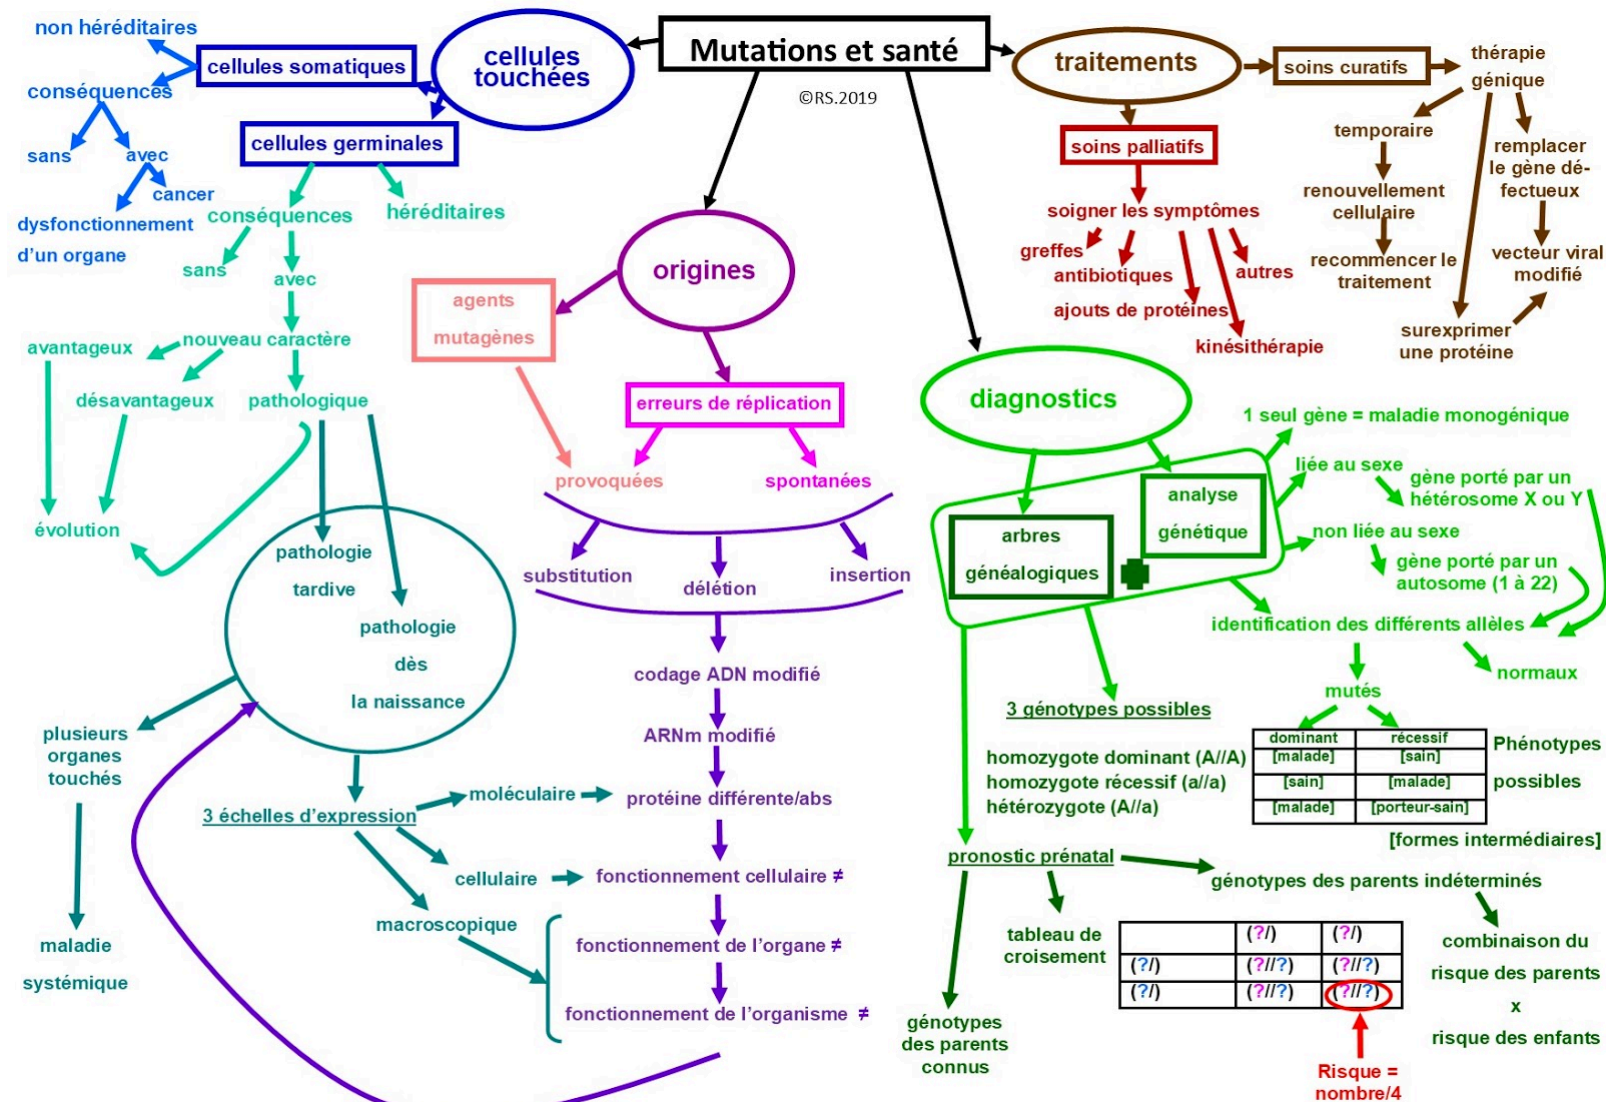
Mutations et santé
©RS.2019

cellules touchées
cellules somatiques
non héréditaires
conséquences
sans
avec
cancer
dysfonctionnement d'un organe

cellules germinales
conséquences
héréditaires
sans
avec
nouveau caractère
avantageux
désavantageux
pathologique
évolution
pathologie tardive
pathologie dès la naissance
plusieurs organes touchés
maladie systémique
3 échelles d'expression
moléculaire
cellulaire
macroscopique

origines
agents mutagènes
erreurs de réplication
provoquées
spontanées
substitution
délétion
insertion
codage ADN modifié
ARNm modifié
protéine différente/abs
fonctionnement cellulaire ≠
fonctionnement de l'organe ≠
fonctionnement de l'organisme ≠

traitements
soins curatifs
thérapie génique
temporaire
renouvellement cellulaire
recommencer le traitement
remplacer le gène défectueux
vecteur viral modifié
surexprimer une protéine
soins palliatifs
soigner les symptômes
greffes
antibiotiques
ajouts de protéines
autres
kinésithérapie

diagnostics
arbres généalogiques
analyse génétique
1 seul gène = maladie monogénique
liée au sexe
gène porté par un hétérosome X ou Y
non liée au sexe
gène porté par un autosome (1 à 22)
identification des différents allèles
mutés
normaux
3 génotypes possibles
homozygote dominant (A//A)
homozygote récessif (a//a)
hétérozygote (A//a)

| dominant | récessif |
|---|---|
| [malade] | [sain] |
| [sain] | [malade] |
| [malade] | [porteur-sain] |

Phénotypes possibles
[formes intermédiaires]

pronostic prénatal
génotypes des parents indéterminés
combinaison du risque des parents x risque des enfants
tableau de croisement
génotypes des parents connus

| | (?/) | (?/) |
|---|---|---|
| (?/) | (?//?) | (?//?) |
| (?/) | (?//?) | (?//?) |

Risque = nombre/4